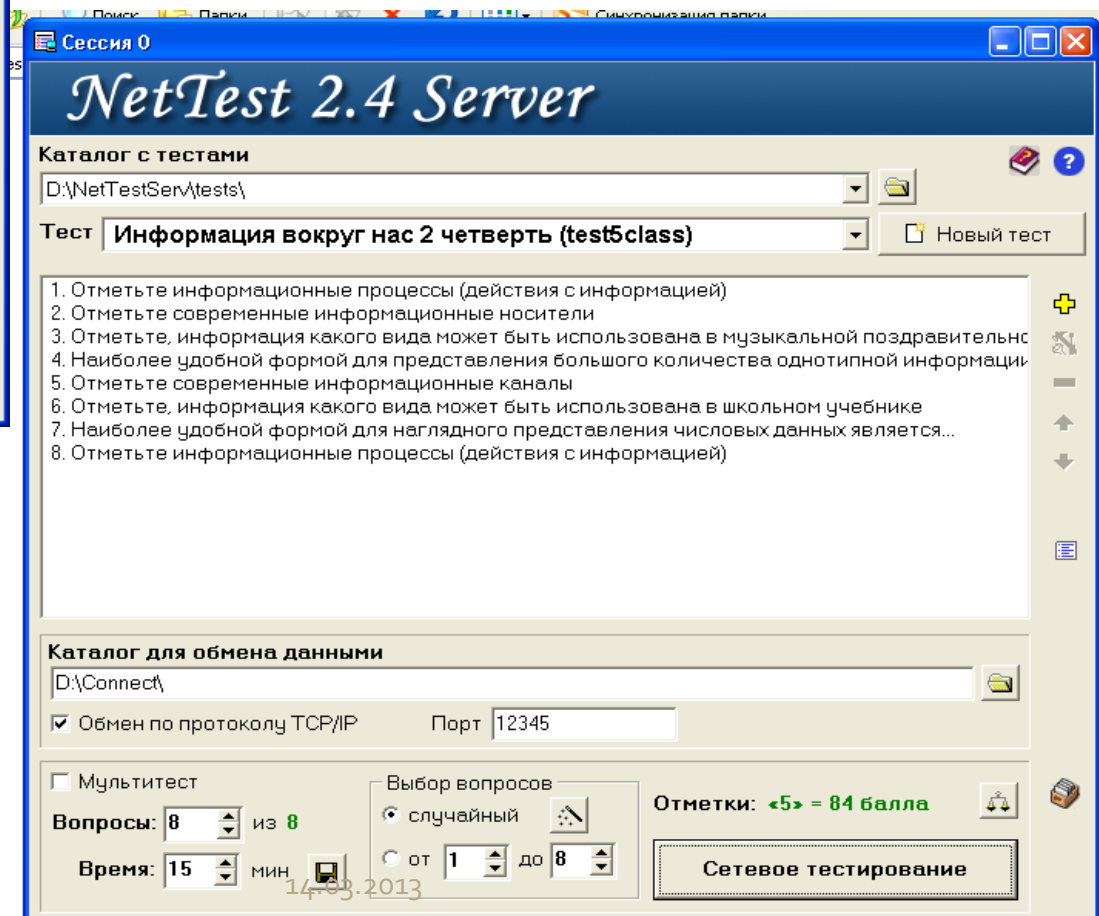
Поиск Папки Синхронизация папки

Сессия 0

NetTest 2.4 Server

Каталог с тестами

D:\NetTestServ\tests\

Тест Информация вокруг нас 2 четверть (test5class)

Новый тест

1. Отметьте информационные процессы (действия с информацией)
2. Отметьте современные информационные носители
3. Отметьте, информация какого вида может быть использована в музыкальной поздравительно
4. Наиболее удобной формой для представления большого количества однотипной информаци
5. Отметьте современные информационные каналы
6. Отметьте, информация какого вида может быть использована в школьном учебнике
7. Наиболее удобной формой для наглядного представления числовых данных является...
8. Отметьте информационные процессы (действия с информацией)

Каталог для обмена данными

D:\Connect\

Обмен по протоколу TCP/IP Порт 12345

Мультитест

Вопросы: 8 из 8

Время: 15 мин

Выбор вопросов

случайный

от 1 до 8

Отметки: «5» = 84 балла

Сетевое тестирование

14.03.2013